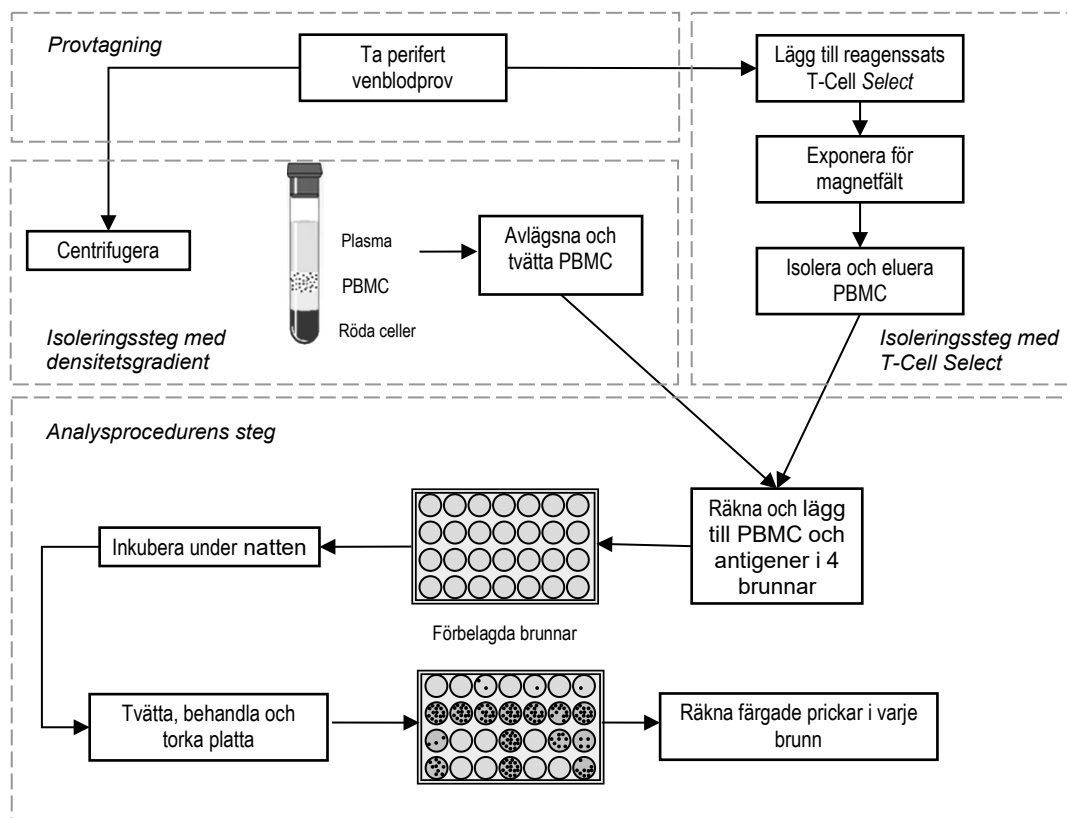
Provtagning

Ta perifert venblodprov

Lägg till reagenssats T-Cell Select

Exponera för magnetfält

Isolera och eluera PBMC

Centrifugera

Plasma

PBMC

Röda celler

Avlägsna och tvätta PBMC

Isoleringssteg med densitetsgradient

Isoleringssteg med T-Cell Select

Analysprocedurens steg

Räkna och lägg till PBMC och antigener i 4 brunnar

Inkubera under natten

Förbelagda brunnar

Tvätta, behandla och torka platta

Räkna färgade prickar i varje brunn